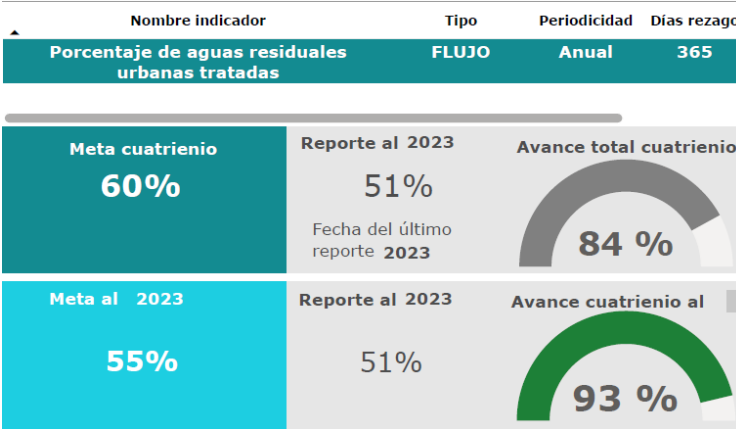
| Nombre indicador | Tipo | Periodicidad | Días rezago |
|---|---|---|---|
| Porcentaje de aguas residuales urbanas tratadas | FLUJO | Anual | 365 |

Meta cuatrienio
60%

Reporte al 2023
51%
Fecha del último reporte 2023

Avance total cuatrienio
84 %

Meta al 2023
55%

Reporte al 2023
51%

Avance cuatrienio al
93 %